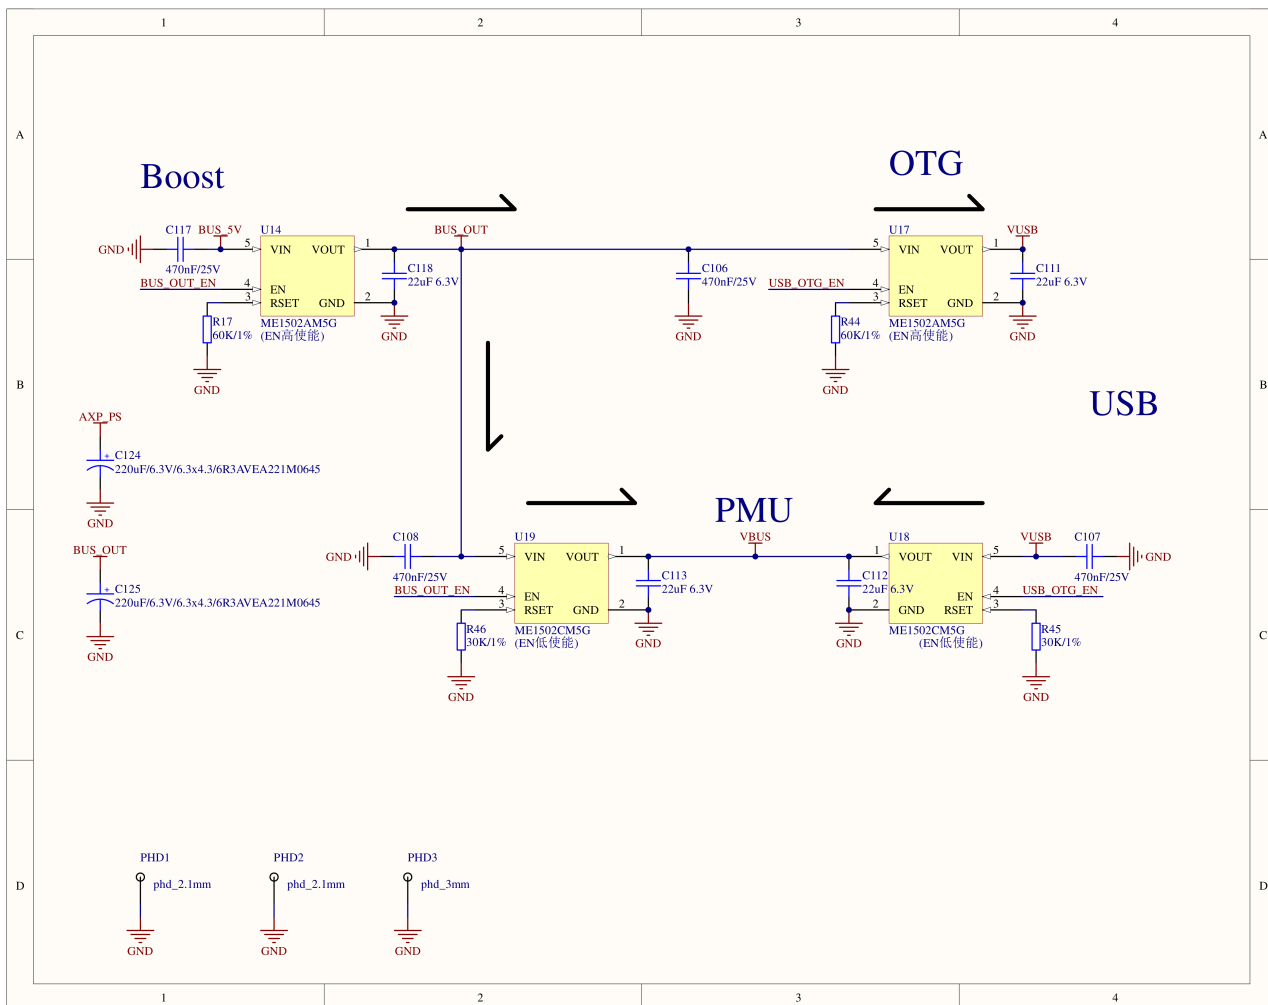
1
2
3
4

A
B
C
D

A
B
C
D

Boost

OTG

USB

PMU

GND
C117
470nF/25V
BUS_5V
5
U14
VIN
VOUT
1
BUS_OUT_EN
4
EN
3
RSET
GND
2
R17
60K/1%
ME1502AM5G
(EN高使能)
GND
C118
22uF 6.3V
GND
BUS_OUT

C106
470nF/25V
GND

5
U17
VIN
VOUT
1
VUSB
USB_OTG_EN
4
EN
3
RSET
GND
2
R44
60K/1%
ME1502AM5G
(EN高使能)
GND
C111
22uF 6.3V
GND

AXP_PS
C124
220uF/6.3V/6.3x4.3/6R3AVEA221M0645
GND

BUS_OUT
C125
220uF/6.3V/6.3x4.3/6R3AVEA221M0645
GND

GND
C108
470nF/25V
5
U19
VIN
VOUT
1
BUS_OUT_EN
4
EN
3
RSET
GND
2
R46
30K/1%
ME1502CM5G
(EN低使能)
GND
C113
22uF 6.3V
GND

VBUS

C112
22uF 6.3V
GND
1
U18
VOUT
VIN
5
2
GND
RSET
3
EN
4
ME1502CM5G
(EN低使能)
VUSB
C107
470nF/25V
GND
USB_OTG_EN
R45
30K/1%
GND

PHD1
phd_2.1mm
GND
PHD2
phd_2.1mm
GND
PHD3
phd_3mm
GND

1
2
3
4